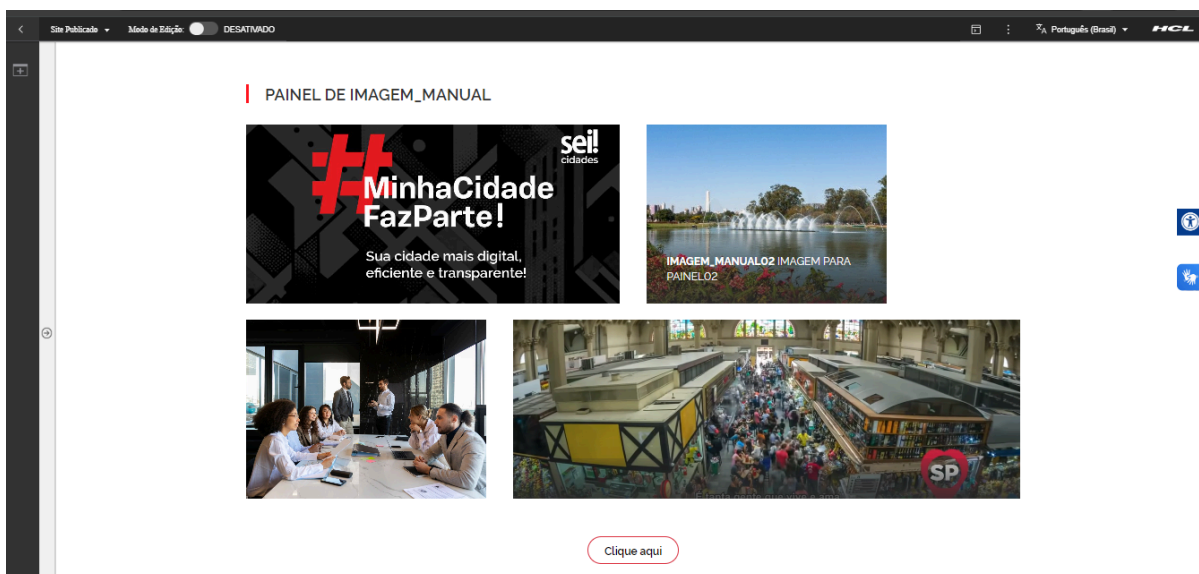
Site Publicado Modo de Edição: DESATIVADO

Português (Brasil) HCL

PAINEL DE IMAGEM_MANUAL

sei! cidades

#MinhaCidade FazParte!

Sua cidade mais digital, eficiente e transparente!

IMAGEM_MANUAL02 IMAGEM PARA PAINEL02

SP

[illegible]

Clique aqui